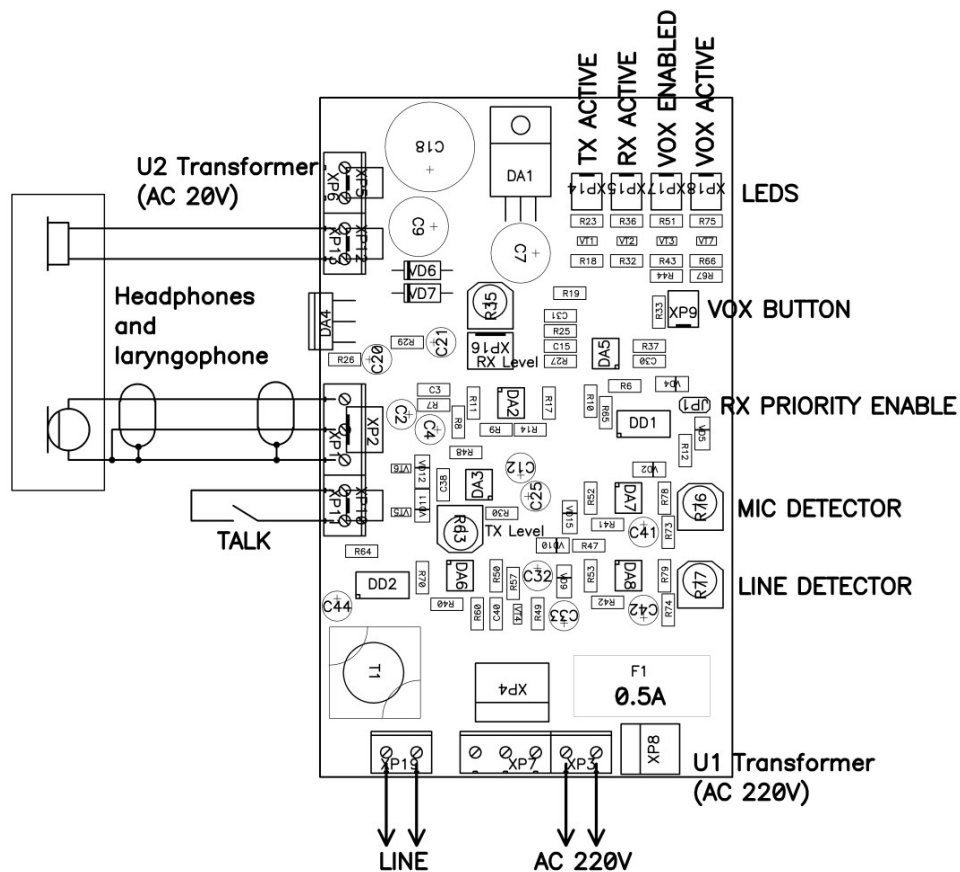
TX ACTIVE
RX ACTIVE
VOX ENABLED
VOX ACTIVE

U2 Transformer
(AC 20V)

XP6
XP5
C18
DA1
XP14
XP15
XP17
XP18
LEDS
R23
R36
R51
R75
XP1
XP12
C9
C7
VT1
VT2
VT3
VT7
R18
R32
R43
R66
R44
R67
VD6
VD7
R19
R35
XP9
VOX BUTTON
R33

Headphones
and
laryngophone

DA4
R29
C21
XP16
RX Level
C31
R25
C15
R27
DA5
R37
C30
R26
C20
R6
VD4
C3
R7
R11
DA2
R17
R10
R65
RX PRIORITY ENABLE
JP1
C2
C4
R8
R9
R14
DD1
VD5
XP2
R12
R48
VT6
VD12
C38
DA3
C12
VD2
C25
R52
DA7
R78
VD11
R76
MIC DETECTOR
XP11
VT5
XP10
R30
VD15
R41
R73
R83
TX Level
C41
TALK
VD10
R47
R64
R70
DA6
R50
R57
C32
VD9
R53
DA8
R79
R77
LINE DETECTOR
DD2
C44
R40
R60
C40
VT4
R49
C33
R42
C42
R74
T1
XP4
F1
0.5A
XP8
XP19
XP7
XP3
U1 Transformer
(AC 220V)
LINE
AC 220V